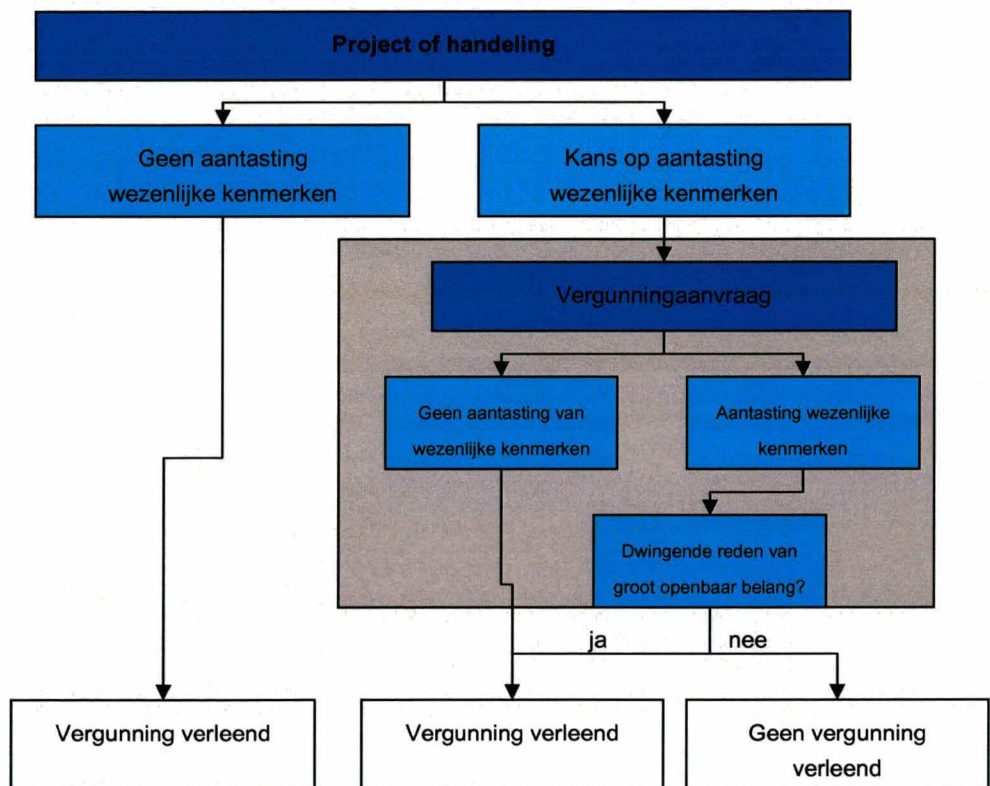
Project of handeling

Geen aantasting wezenlijke kenmerken

Kans op aantasting wezenlijke kenmerken

Vergunningaanvraag

Geen aantasting van wezenlijke kenmerken

Aantasting wezenlijke kenmerken

Dwingende reden van groot openbaar belang?

ja

nee

Vergunning verleend

Vergunning verleend

Geen vergunning verleend